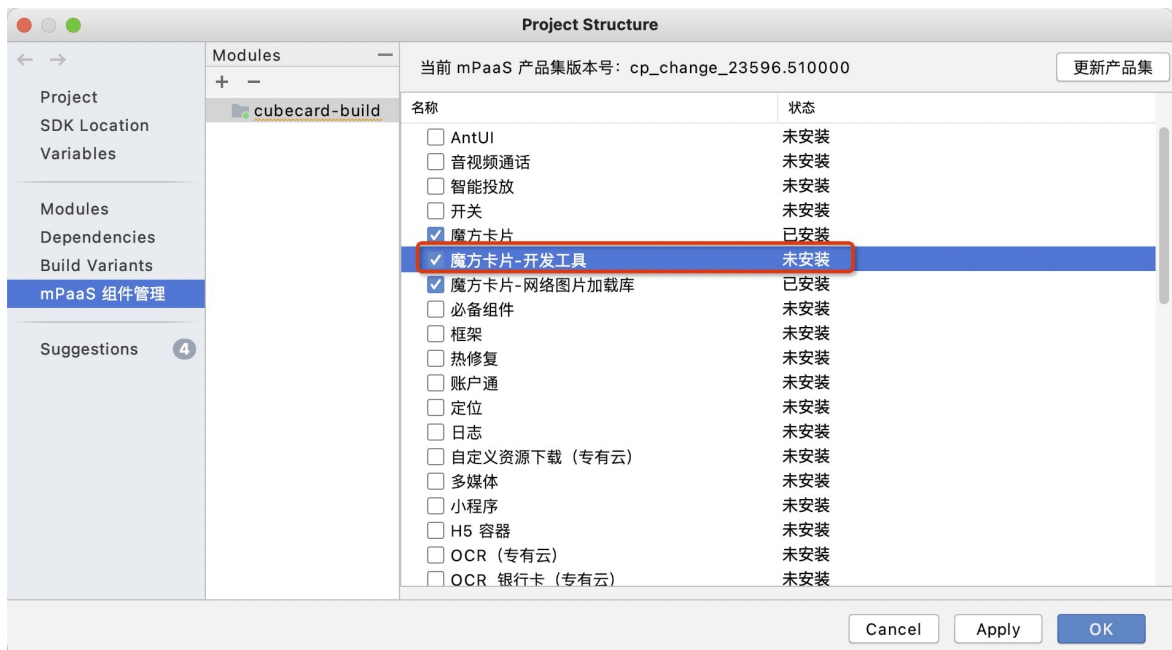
Project Structure

Project
SDK Location
Variables

Modules
Dependencies
Build Variants
mPaaS 组件管理

Suggestions 4

Modules
+ −
cubecard-build

当前 mPaaS 产品集版本号：cp_change_23596.510000

更新产品集

| 名称 | 状态 |
|---|---|
| AntUI | 未安装 |
| 音视频通话 | 未安装 |
| 智能投放 | 未安装 |
| 开关 | 未安装 |
| 魔方卡片 | 已安装 |
| 魔方卡片-开发工具 | 未安装 |
| 魔方卡片-网络图片加载库 | 已安装 |
| 必备组件 | 未安装 |
| 框架 | 未安装 |
| 热修复 | 未安装 |
| 账户通 | 未安装 |
| 定位 | 未安装 |
| 日志 | 未安装 |
| 自定义资源下载（专有云） | 未安装 |
| 多媒体 | 未安装 |
| 小程序 | 未安装 |
| H5 容器 | 未安装 |
| OCR（专有云） | 未安装 |
| OCR 银行卡（专有云） | 未安装 |

Cancel
Apply
OK